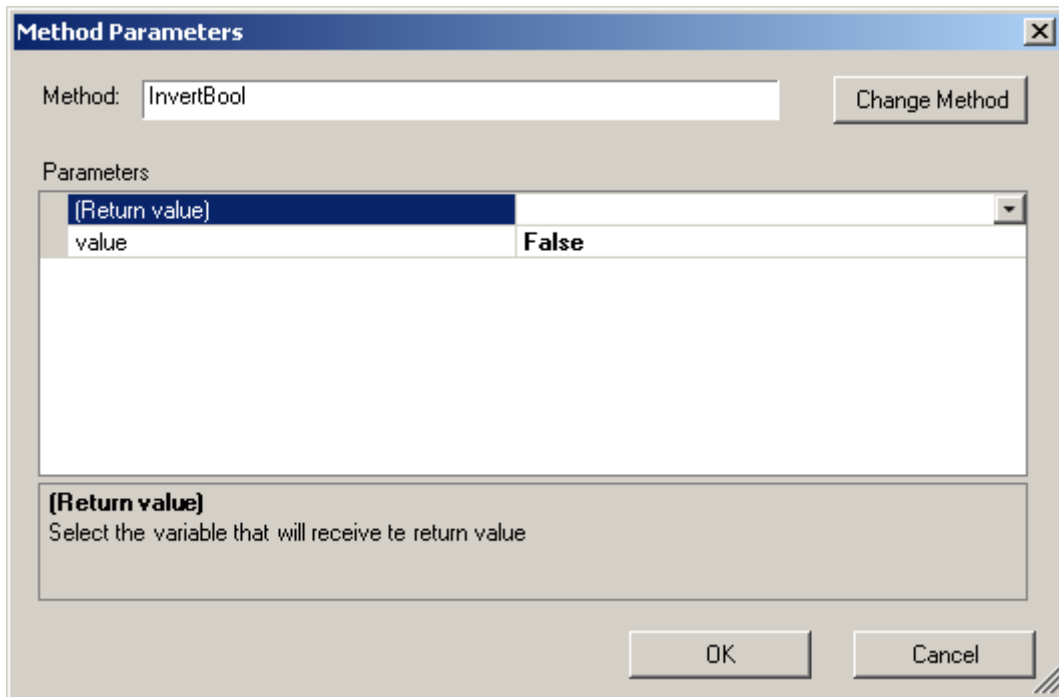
Method Parameters

Method: InvertBool

Change Method

Parameters

| | |
|---|---|
| (Return value) | |
| value | **False** |

**(Return value)**
Select the variable that will receive te return value

OK

Cancel